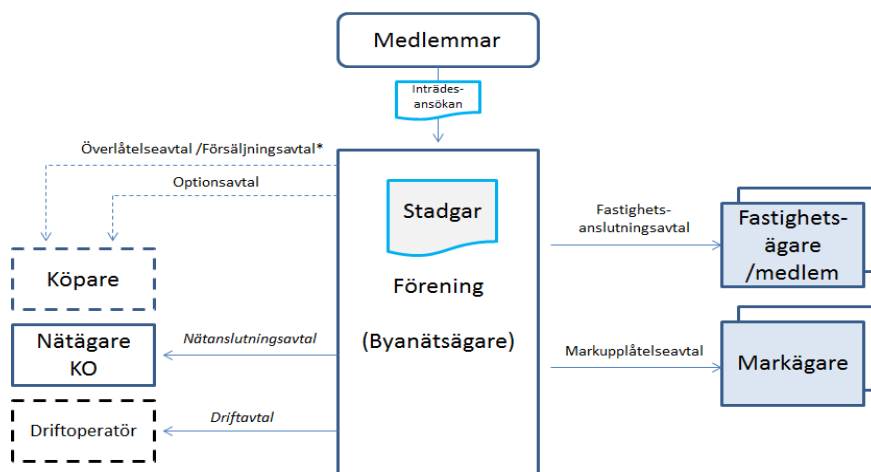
Medlemmar

Inträdesansökan

Överlåtelseavtal /Försäljningsavtal*

Optionsavtal

Stadgar

Förening

(Byanätsägare)

Köpare

Nätägare KO

Nätanslutningsavtal

Driftoperatör

Driftavtal

Fastighetsanslutningsavtal

Fastighetsägare /medlem

Markupplåtelseavtal

Markägare